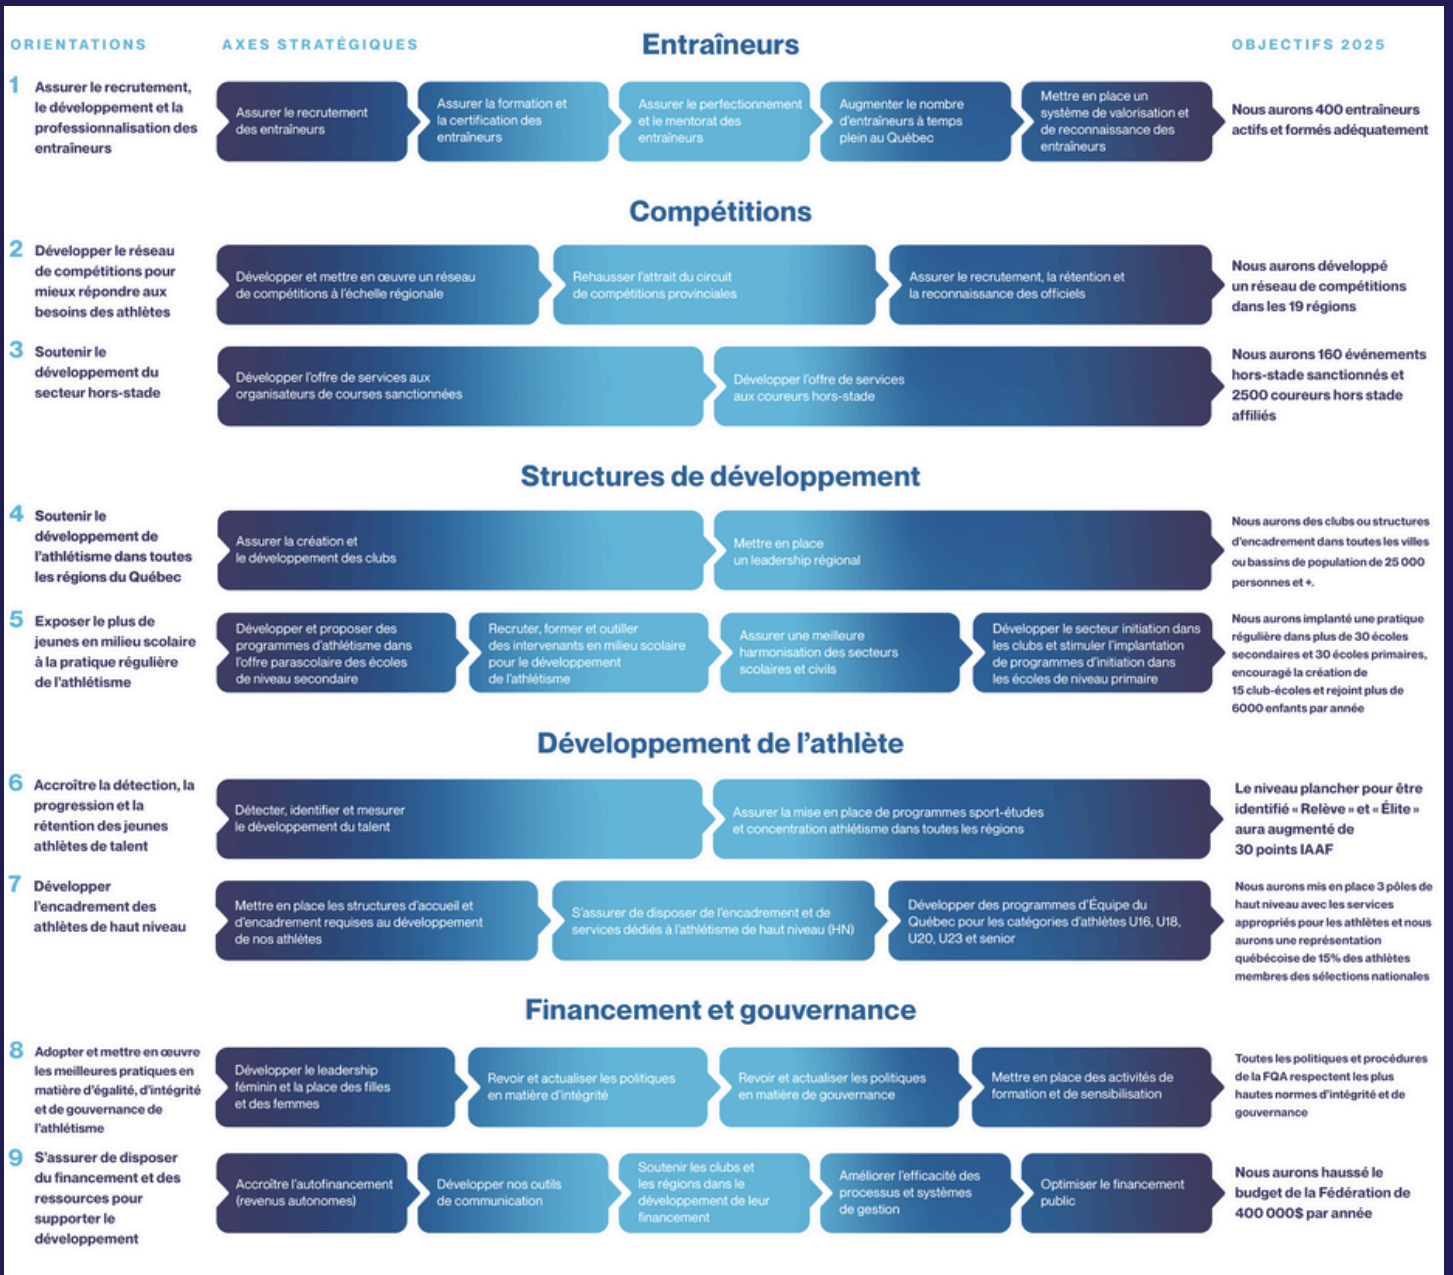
ORIENTATIONS

AXES STRATÉGIQUES

Entraîneurs

OBJECTIFS 2025

1 Assurer le recrutement, le développement et la professionnalisation des entraîneurs

Assurer le recrutement des entraîneurs

Assurer la formation et la certification des entraîneurs

Assurer le perfectionnement et le mentorat des entraîneurs

Augmenter le nombre d'entraîneurs à temps plein au Québec

Mettre en place un système de valorisation et de reconnaissance des entraîneurs

Nous aurons 400 entraîneurs actifs et formés adéquatement

Compétitions

2 Développer le réseau de compétitions pour mieux répondre aux besoins des athlètes

Développer et mettre en œuvre un réseau de compétitions à l'échelle régionale

Rehausser l'attrait du circuit de compétitions provinciales

Assurer le recrutement, la rétention et la reconnaissance des officiels

Nous aurons développé un réseau de compétitions dans les 19 régions

3 Soutenir le développement du secteur hors-stade

Développer l'offre de services aux organisateurs de courses sanctionnées

Développer l'offre de services aux coureurs hors-stade

Nous aurons 160 événements hors-stade sanctionnés et 2500 coureurs hors stade affiliés

Structures de développement

4 Soutenir le développement de l'athlétisme dans toutes les régions du Québec

Assurer la création et le développement des clubs

Mettre en place un leadership régional

Nous aurons des clubs ou structures d'encadrement dans toutes les villes ou bassins de population de 25 000 personnes et +.

5 Exposer le plus de jeunes en milieu scolaire à la pratique régulière de l'athlétisme

Développer et proposer des programmes d'athlétisme dans l'offre parascolaire des écoles de niveau secondaire

Recruter, former et outiller des intervenants en milieu scolaire pour le développement de l'athlétisme

Assurer une meilleure harmonisation des secteurs scolaires et civils

Développer le secteur initiation dans les clubs et stimuler l'implantation de programmes d'initiation dans les écoles de niveau primaire

Nous aurons implanté une pratique régulière dans plus de 30 écoles secondaires et 30 écoles primaires, encouragé la création de 15 club-écoles et rejoint plus de 6000 enfants par année

Développement de l'athlète

6 Accroître la détection, la progression et la rétention des jeunes athlètes de talent

Détecter, identifier et mesurer le développement du talent

Assurer la mise en place de programmes sport-études et concentration athlétisme dans toutes les régions

Le niveau plancher pour être identifié « Relève » et « Élite » aura augmenté de 30 points IAAF

7 Développer l'encadrement des athlètes de haut niveau

Mettre en place les structures d'accueil et d'encadrement requises au développement de nos athlètes

S'assurer de disposer de l'encadrement et de services dédiés à l'athlétisme de haut niveau (HN)

Développer des programmes d'Équipe du Québec pour les catégories d'athlètes U16, U18, U20, U23 et senior

Nous aurons mis en place 3 pôles de haut niveau avec les services appropriés pour les athlètes et nous aurons une représentation québécoise de 15% des athlètes membres des sélections nationales

Financement et gouvernance

8 Adopter et mettre en œuvre les meilleures pratiques en matière d'égalité, d'intégrité et de gouvernance de l'athlétisme

Développer le leadership féminin et la place des filles et des femmes

Revoir et actualiser les politiques en matière d'intégrité

Revoir et actualiser les politiques en matière de gouvernance

Mettre en place des activités de formation et de sensibilisation

Toutes les politiques et procédures de la FQA respectent les plus hautes normes d'intégrité et de gouvernance

9 S'assurer de disposer du financement et des ressources pour supporter le développement

Accroître l'autofinancement (revenus autonomes)

Développer nos outils de communication

Soutenir les clubs et les régions dans le développement de leur financement

Améliorer l'efficacité des processus et systèmes de gestion

Optimiser le financement public

Nous aurons haussé le budget de la Fédération de 400 000$ par année